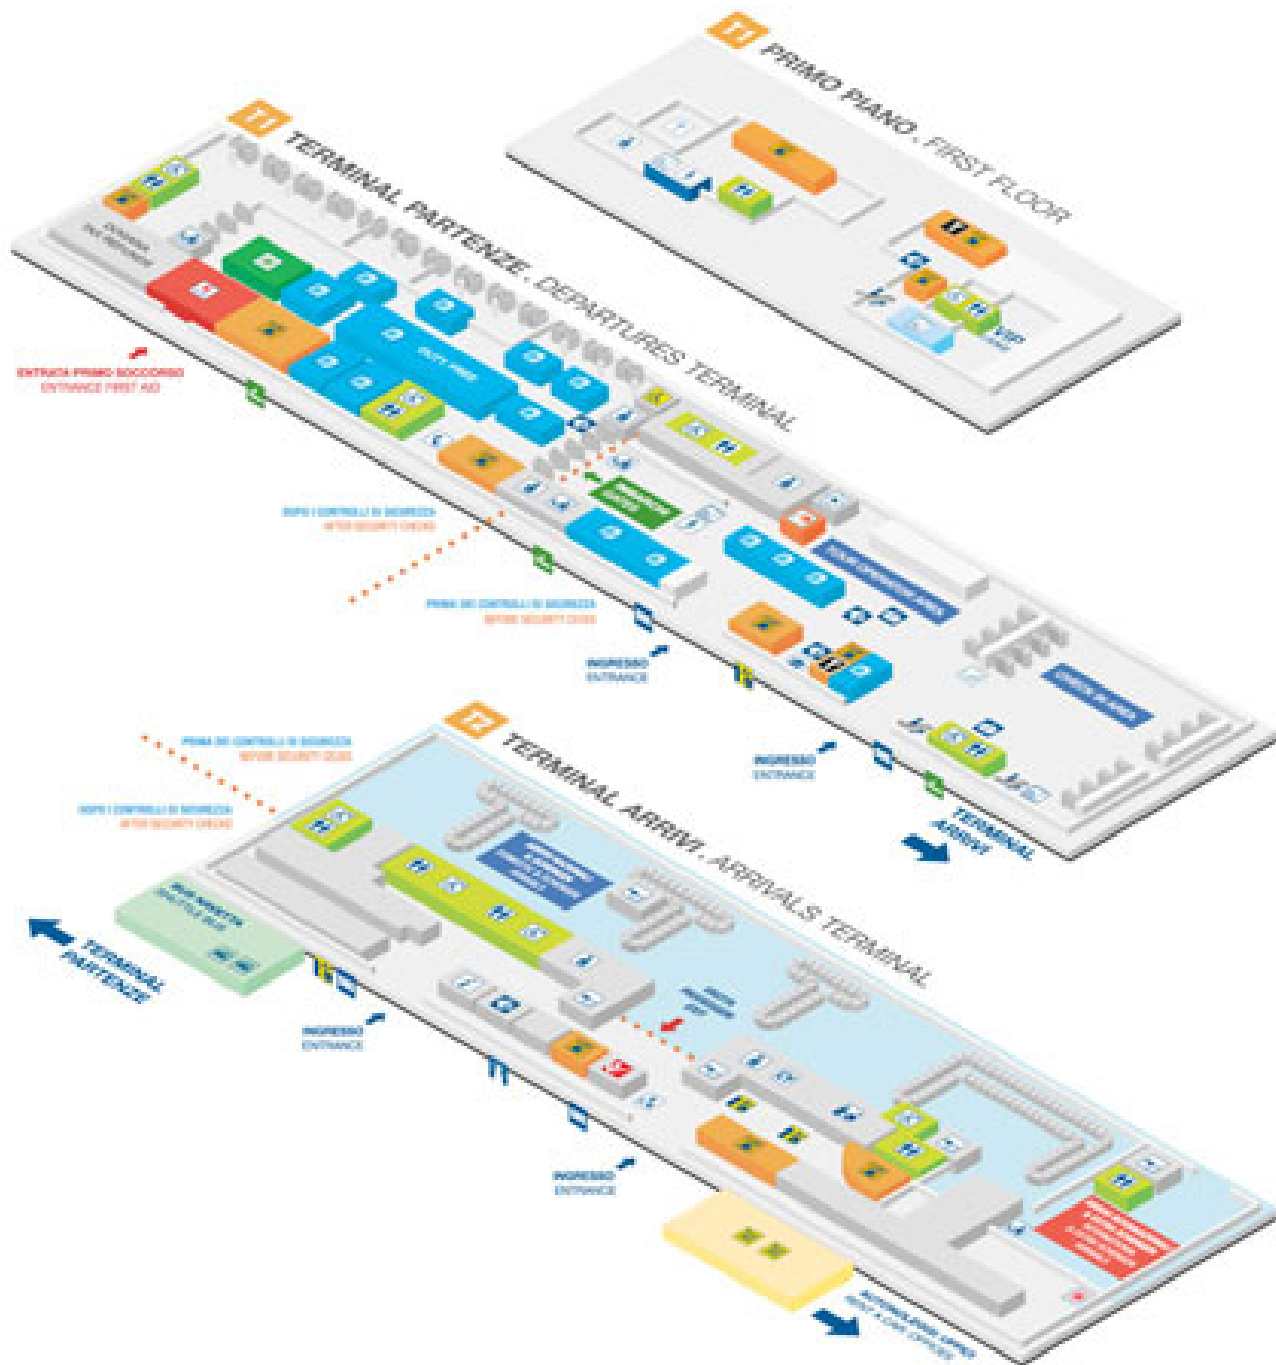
T1 PRIMO PIANO . FIRST FLOOR

VIP

T1 TERMINAL PARTENZE . DEPARTURES TERMINAL

DOGANA
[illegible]

ENTRATA PRIMO SOCCORSO
ENTRANCE FIRST AID

DUTY FREE

DOPO I CONTROLLI DI SICUREZZA
AFTER SECURITY CHECK

PRIMA DEI CONTROLLI DI SICUREZZA
BEFORE SECURITY CHECK

INGRESSO
ENTRANCE

INGRESSO
ENTRANCE

TERMINAL ARRIVI

T2 TERMINAL ARRIVI . ARRIVALS TERMINAL

PRIMA DEI CONTROLLI DI SICUREZZA
BEFORE SECURITY CHECK

DOPO I CONTROLLI DI SICUREZZA
AFTER SECURITY CHECK

BUS NAVETTA
SHUTTLE BUS

TERMINAL PARTENZE

INGRESSO
ENTRANCE

INGRESSO
ENTRANCE

AUTONOLEGGI UFFICI
RENT A CAR OFFICES